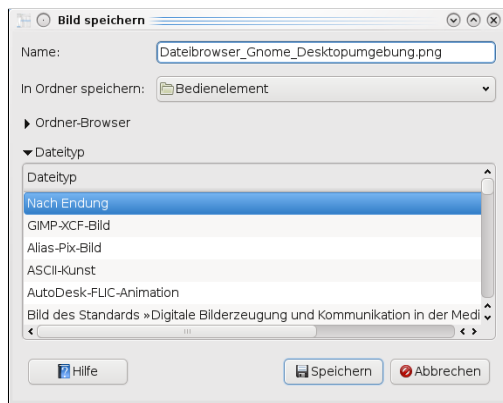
Bild speichern

Name: Dateibrowser_Gnome_Desktopumgebung.png

In Ordner speichern: Bedienelement

Ordner-Browser

Dateityp

Dateityp

Nach Endung

GIMP-XCF-Bild

Alias-Pix-Bild

ASCII-Kunst

AutoDesk-FLIC-Animation

Bild des Standards »Digitale Bilderzeugung und Kommunikation in der Medi

Hilfe

Speichern

Abbrechen